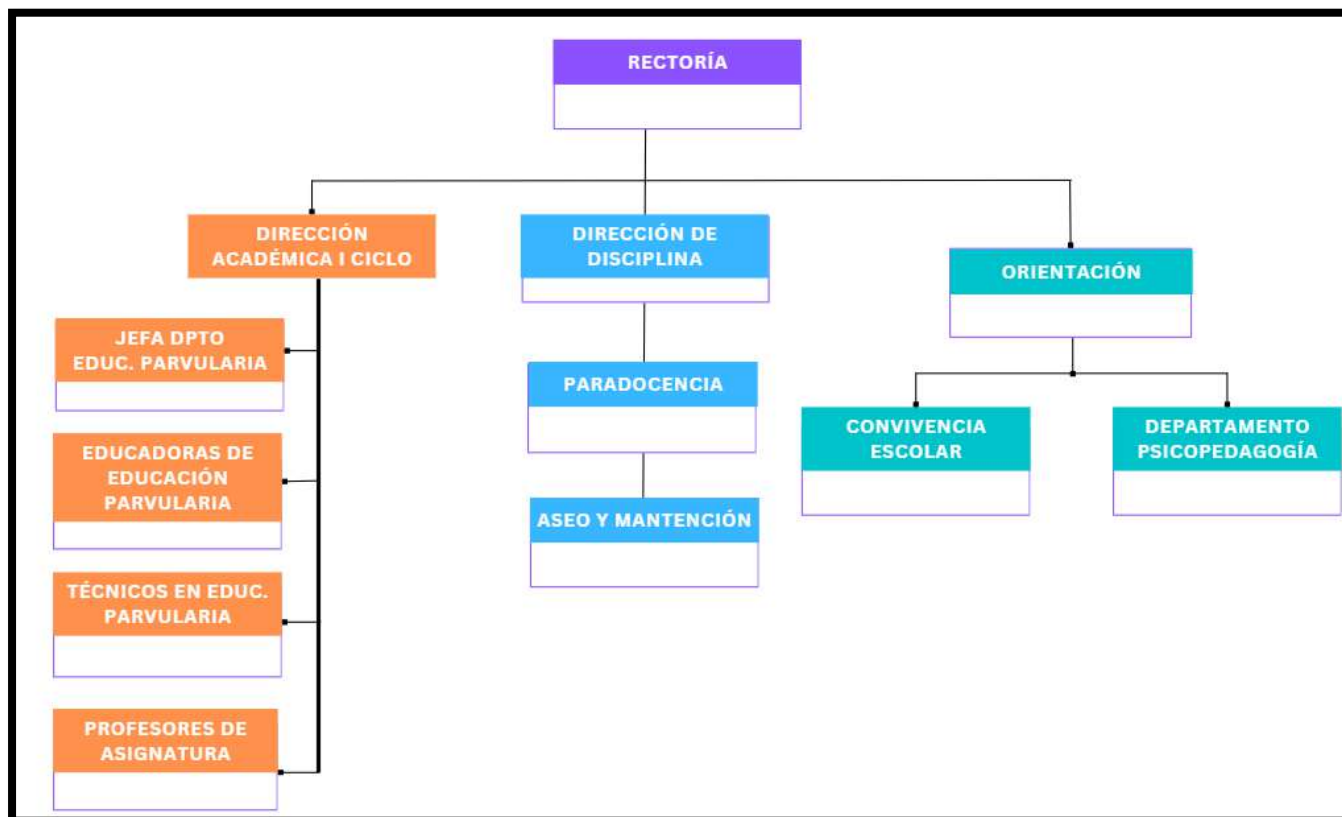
RECTORÍA

DIRECCIÓN ACADÉMICA I CICLO

JEFA DPTO EDUC. PARVULARIA

EDUCADORAS DE EDUCACIÓN PARVULARIA

TÉCNICOS EN EDUC. PARVULARIA

PROFESORES DE ASIGNATURA

DIRECCIÓN DE DISCIPLINA

PARADOCENCIA

ASEO Y MANTENCIÓN

ORIENTACIÓN

CONVIVENCIA ESCOLAR

DEPARTAMENTO PSICOPEDAGOGÍA